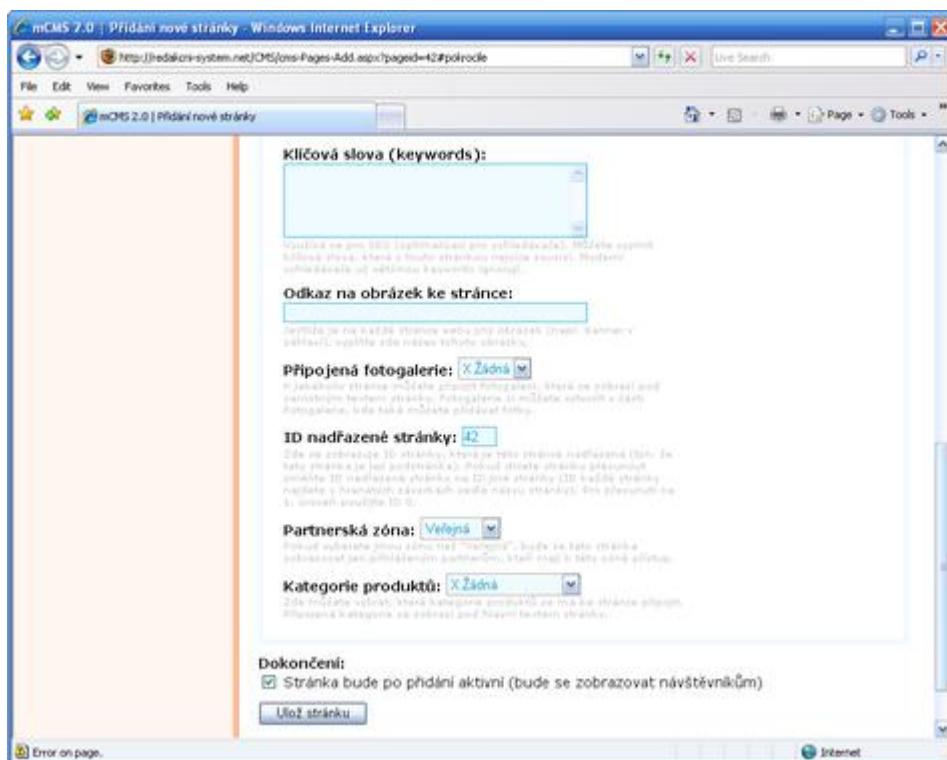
mCMS 2.0 | Přidání nové stránky - Windows Internet Explorer

http://redakcni-system.net/CMS/cms-Pages-Add.aspx?pageid=42#pokrocile

Live Search

File Edit View Favorites Tools Help

mCMS 2.0 | Přidání nové stránky

Page Tools

Klíčová slova (keywords):

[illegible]

Odkaz na obrázek ke stránce:

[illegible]

Připojená fotogalerie: X Žádná

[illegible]

ID nadřazené stránky: 42

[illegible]

Partnerská zóna: Veřejná

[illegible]

Kategorie produktů: X Žádná

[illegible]

Dokončení:

Stránka bude po přidání aktivní (bude se zobrazovat návštěvníkům)

Ulož stránku

Error on page.

Internet